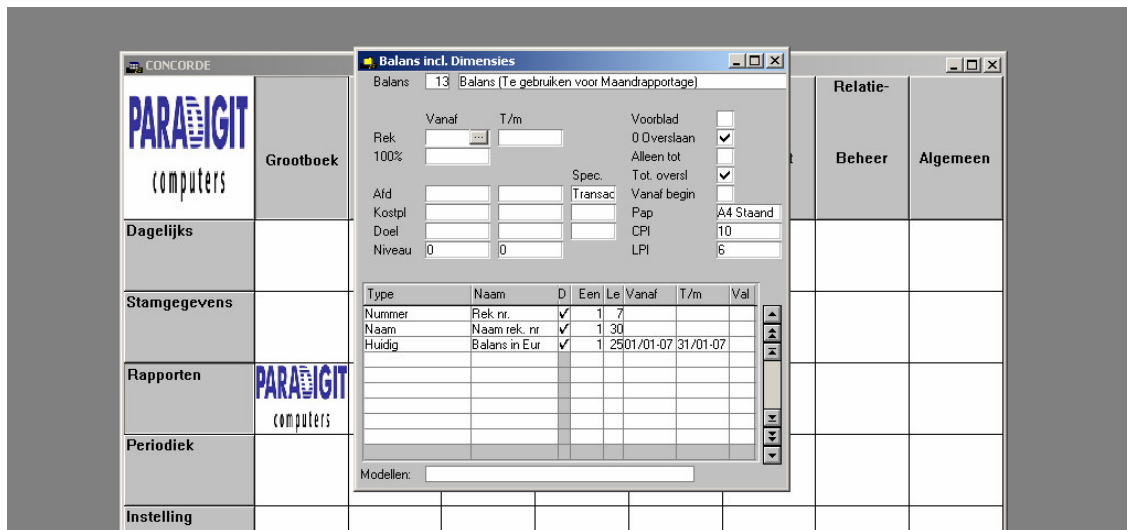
CONCORDE

PARADIGIT computers

Grootboek

Relatie-Beheer

Algemeen

Dagelijks

Stamgegevens

Rapporten

PARADIGIT computers

Periodiek

Instelling

Balans incl. Dimensies

Balans 13 Balans (Te gebruiken voor Maandrapportage)

Vanaf T/m

Rek ...

100%

Spec.

Afd Transac

Kostpl

Doel

Niveau 0 0

Voorblad

0 Overslaan ✓

Alleen tot

Tot. oversl ✓

Vanaf begin

Pap A4 Staand

CPI 10

LPI 6

| Type | Naam | D | Een | Le | Vanaf | T/m | Val |
|---|---|---|---|---|---|---|---|
| Nummer | Rek nr. | ✓ | 1 | 7 | | | |
| Naam | Naam rek. nr | ✓ | 1 | 30 | | | |
| Huidig | Balans in Eur | ✓ | 1 | 25 | 01/01-07 | 31/01-07 | |

Modellen: